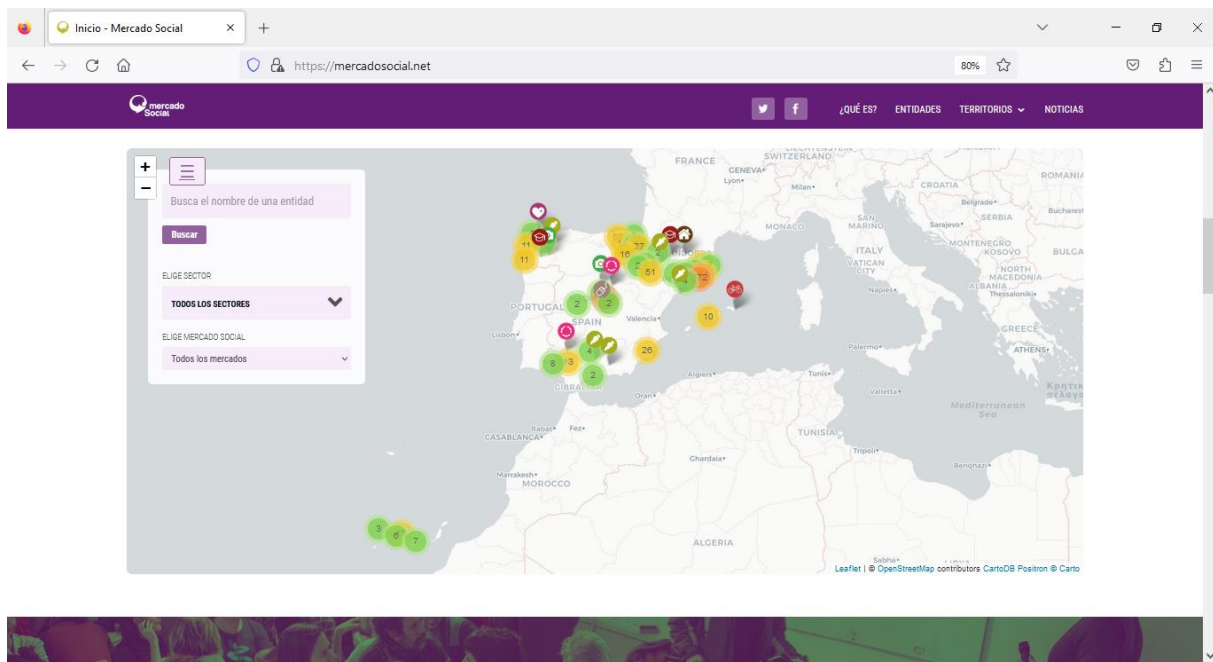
Inicio - Mercado Social ×
+
https://mercadosocial.net
80%

mercado Social
¿QUÉ ES? ENTIDADES TERRITORIOS NOTICIAS

+
−
Busca el nombre de una entidad
Buscar
ELIGE SECTOR
TODOS LOS SECTORES
ELIGE MERCADO SOCIAL
Todos los mercados

FRANCE
GENEVA
Lyon
Milan
SWITZERLAND
CROATIA
ROMANIA
Belgrade
SERBIA
Bucharest
Sarajevo
MONACO
SAN MARINO
MONTENEGRO
KOSOVO
BULGA
ITALY
VATICAN CITY
NORTH MACEDONIA
ALBANIA
Thessaloniki
Naples
PORTUGAL
SPAIN
Lisbon
Valencia
ANDORRA
GREECE
ATHENS
Palermo
Valletta
Tunis
Algiers
Oran
GIBRALTAR
Rabat
Fez
CASABLANCA
TUNISIA
Tripoli
Mediterranean Sea
Κρήτη
Benghazi
Chardaia
Marrakesh
MOROCCO
ALGERIA
Sabha
11
11
37
16
51
72
2
2
10
26
8
3
4
2
3
6
7
Leaflet | © OpenStreetMap contributors CartoDB Positron © Carto